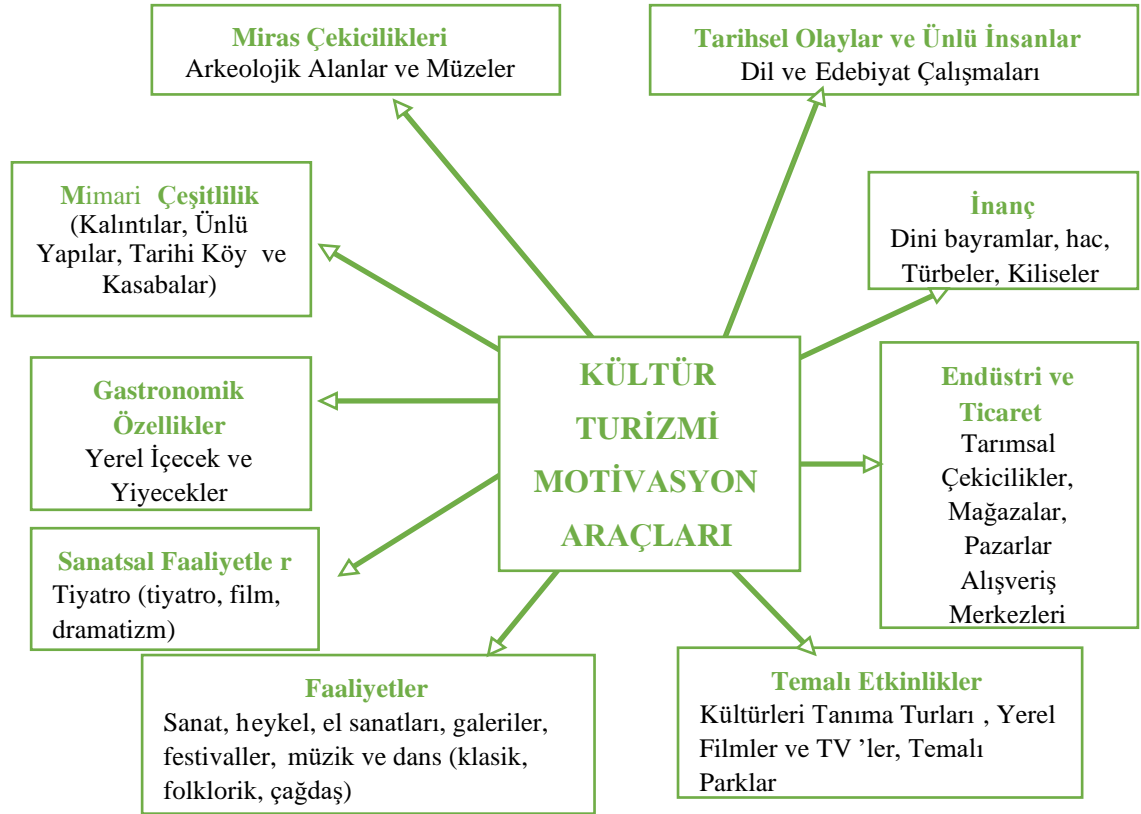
Miras Çekicilikleri
Arkeolojik Alanlar ve Müzeler

Tarihsel Olaylar ve Ünlü İnsanlar
Dil ve Edebiyat Çalışmaları

Mimari Çeşitlilik
(Kalıntılar, Ünlü Yapılar, Tarihi Köy ve Kasabalar)

İnanç
Dini bayramlar, hac, Türbeler, Kiliseler

KÜLTÜR TURİZMİ MOTİVASYON ARAÇLARI

Gastronomik Özellikler
Yerel İçecek ve Yiyecekler

Endüstri ve Ticaret
Tarımsal Çekicilikler, Mağazalar, Pazarlar Alışveriş Merkezleri

Sanatsal Faaliyetle r
Tiyatro (tiyatro, film, dramatizm)

Faaliyetler
Sanat, heykel, el sanatları, galeriler, festivaller, müzik ve dans (klasik, folklorik, çağdaş)

Temalı Etkinlikler
Kültürleri Tanıma Turları , Yerel Filmler ve TV ’ler, Temalı Parklar